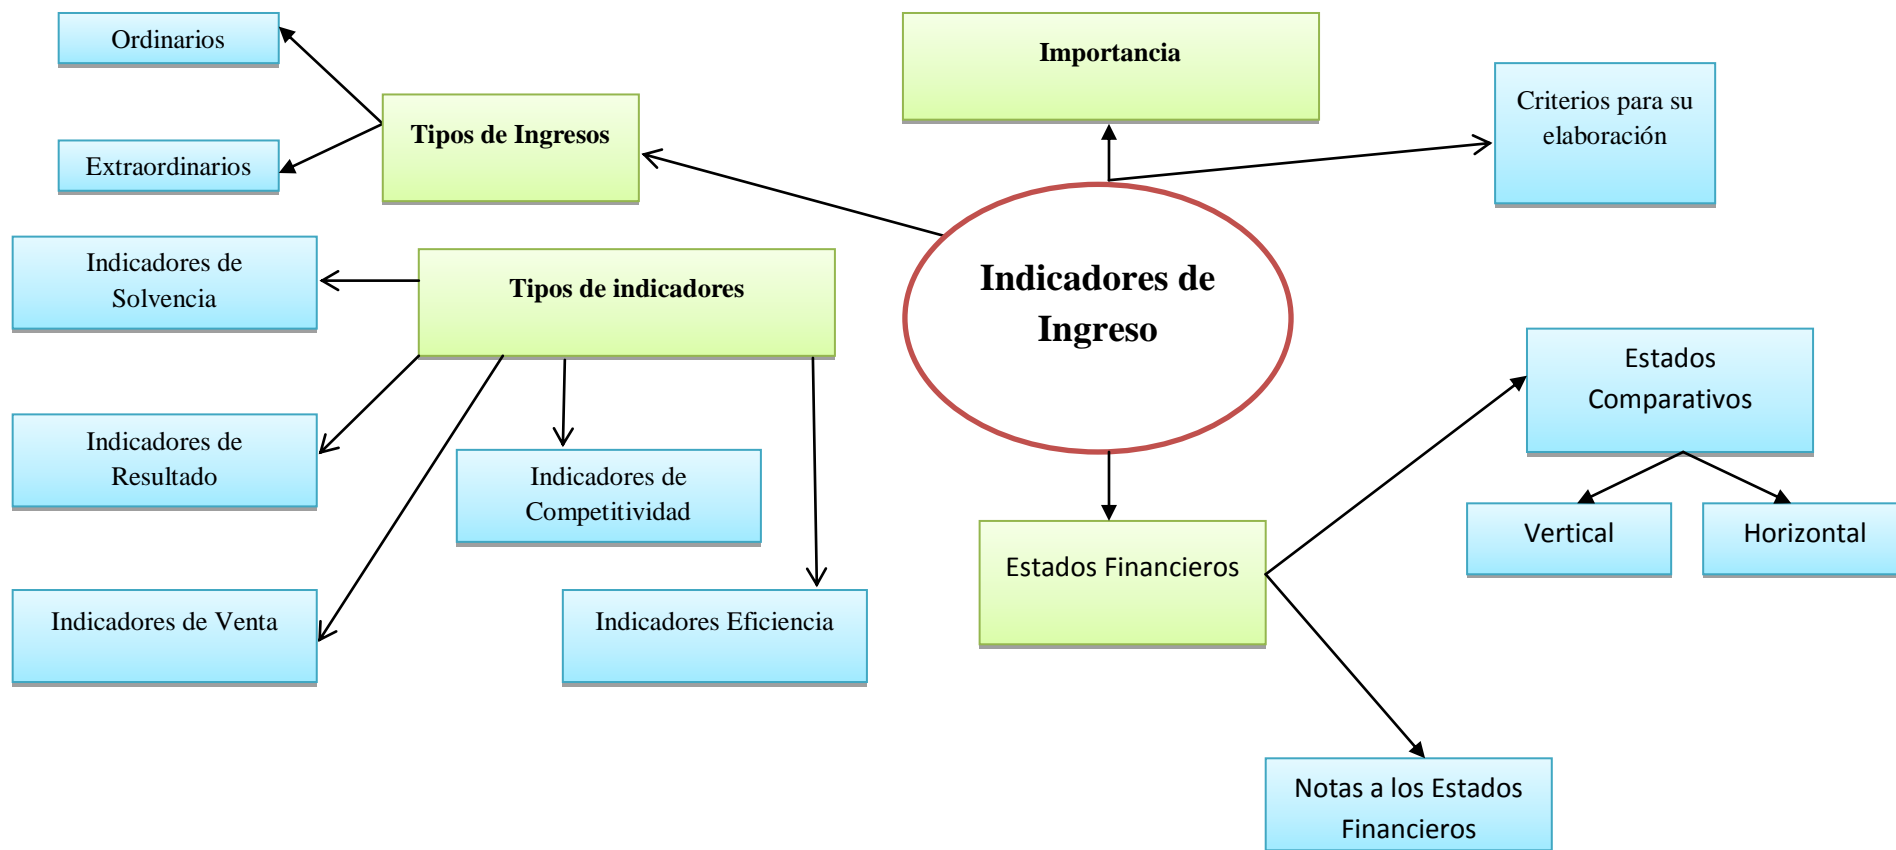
Ordinarios

Extraordinarios

Tipos de Ingresos

Importancia

Criterios para su elaboración

Indicadores de Solvencia

Tipos de indicadores

Indicadores de Ingreso

Indicadores de Resultado

Indicadores de Competitividad

Indicadores de Venta

Indicadores Eficiencia

Estados Comparativos

Vertical

Horizontal

Estados Financieros

Notas a los Estados Financieros